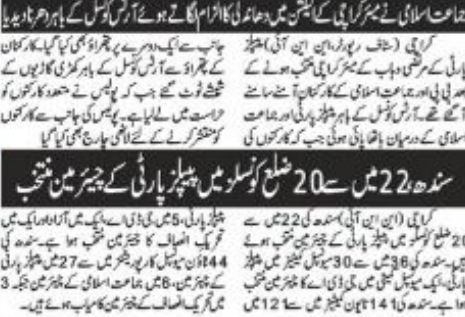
جماعت اسلامی نے میئر کراچی کے الیکشن میں دھاندلی کا الزام لگاتے ہوئے آرٹس کونسل کے باہر دھرنا دیا

کراچی (سٹاف رپورٹر/این این آئی) پیپلز پارٹی کے مرتضیٰ وہاب کے میئر کراچی منتخب ہونے کے بعد پی پی اور جماعت اسلامی کے کارکن آپس میں آمنے سامنے آگئے تھے۔ آرٹس کونسل کے باہر پیپلز پارٹی اور جماعت اسلامی کے درمیان ہاتھاپائی ہوئی جب کہ کارکنوں کی

جانب سے ایک دوسرے پر پتھراؤ بھی کیا گیا۔ کارکنان کے پتھراؤ سے آرٹس کونسل کے باہر کھڑی گاڑیوں کے شیشے ٹوٹ گئے جب کہ پولیس نے متعدد کارکنوں کو حراست میں لے لیا ہے۔ پولیس کی جانب سے کارکنوں کو منتشر کرنے کے لئے لاٹھی چارج بھی کیا گیا

سندھ 22 میں سے 20 ضلع کونسلز میں پیپلز پارٹی کے چیئرمین منتخب

کراچی (این این آئی) سندھ کی 22 میں سے 20 ضلع کونسلز میں پیپلز پارٹی کے چیئرمین منتخب ہوگئے ہیں۔ سندھ کی 36 میں سے 30 میونسپل کمیٹیز میں پیپلز پارٹی، ایک میونسپل کمیٹی میں جی ڈی اے کا چیئرمین منتخب ہوا ہے۔ سندھ کی 141 ٹاؤن کمیٹیز میں سے 112 میں

پیپلز پارٹی، 5 میں جی ڈی اے، ایک میں آزاد اور ایک میں تحریک انصاف کا چیئرمین منتخب ہوا ہے۔ سندھ کی 44 ٹاؤن میونسپل کارپوریشنز میں سے 27 میں پیپلز پارٹی کے چیئرمین، 8 میں جماعت اسلامی کے چیئرمین جبکہ 3 میں تحریک انصاف کے چیئرمین کامیاب ہوئے ہیں۔